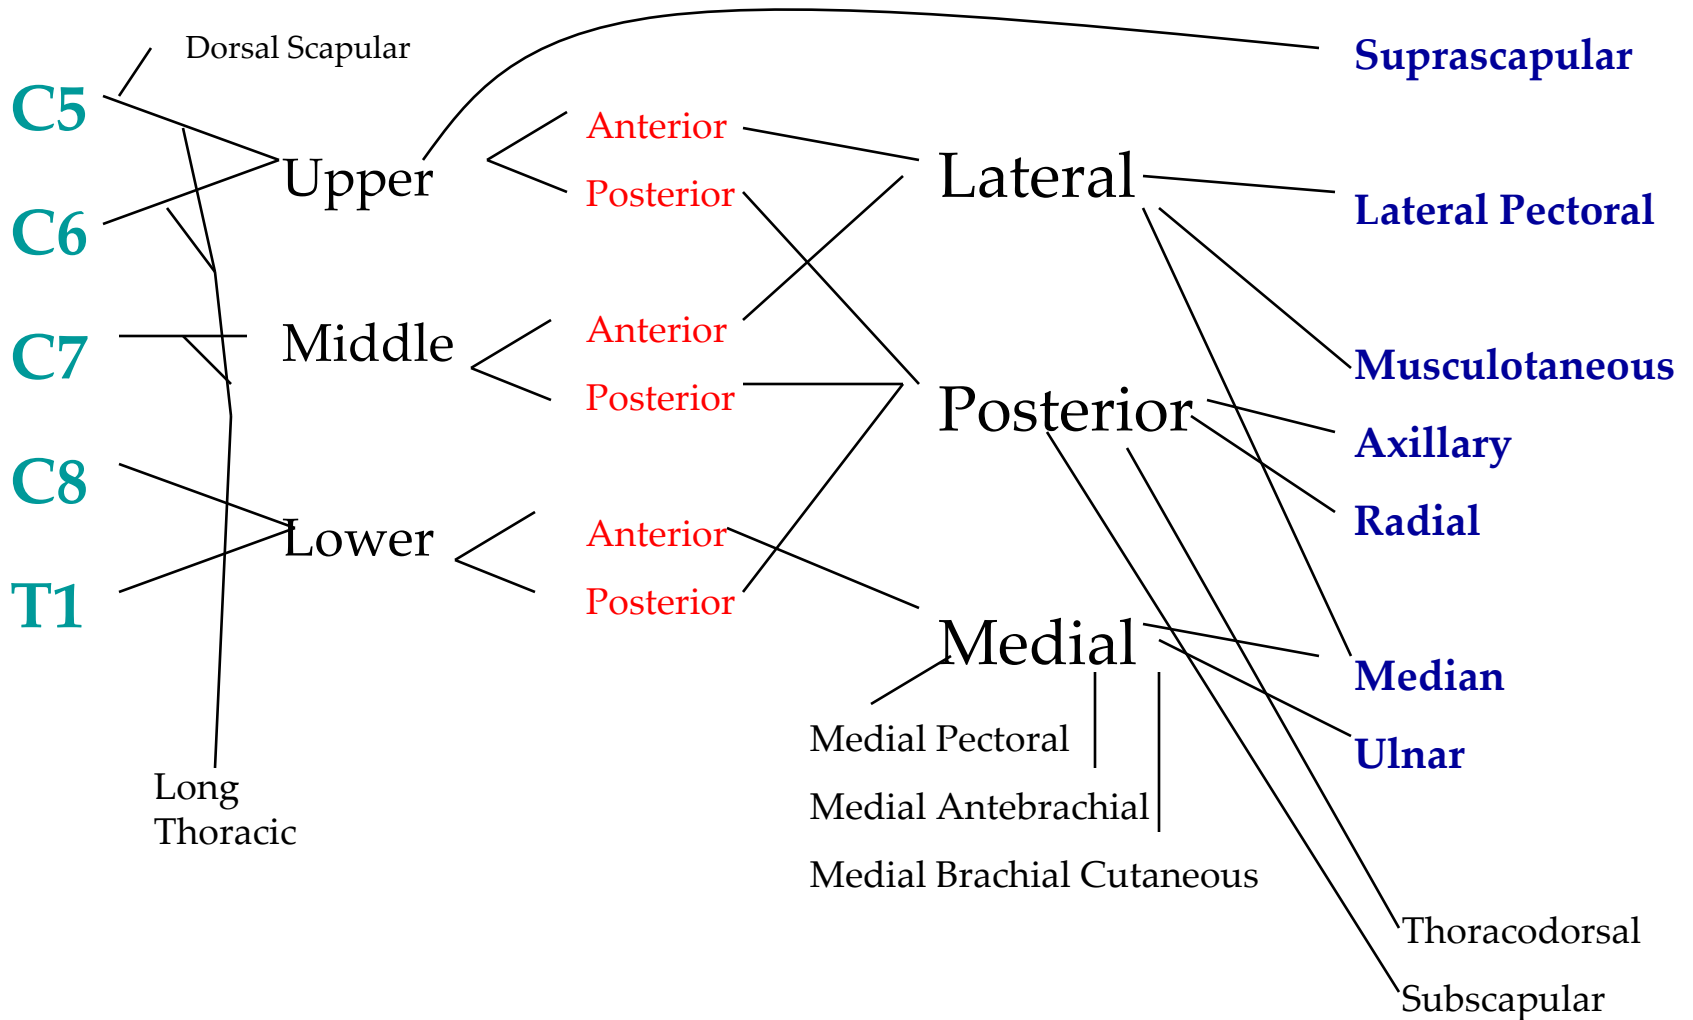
Dorsal Scapular

Suprascapular

C5

C6

C7

C8

T1

Upper

Middle

Lower

Anterior

Posterior

Anterior

Posterior

Anterior

Posterior

Lateral

Posterior

Medial

Lateral Pectoral

Musculotaneous

Axillary

Radial

Median

Ulnar

Medial Pectoral

Medial Antebrachial

Medial Brachial Cutaneous

Thoracodorsal

Subscapular

Long Thoracic